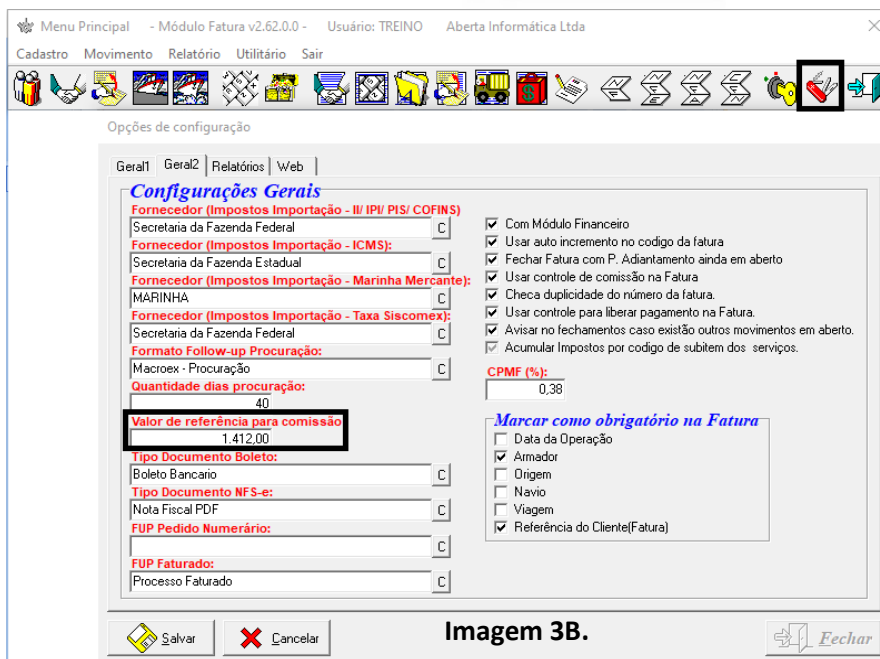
Menu Principal - Módulo Fatura v2.62.0.0 - Usuário: TREINO Aberta Informática Ltda

Cadastro Movimento Relatório Utilitário Sair

Opções de configuração

Geral1 Geral2 Relatórios Web

Configurações Gerais

Fornecedor (Impostos Importação - II/ IPI/ PIS/ COFINS)
Secretaria da Fazenda Federal C
Fornecedor (Impostos Importação - ICMS):
Secretaria da Fazenda Estadual C
Fornecedor (Impostos Importação - Marinha Mercante):
MARINHA C
Fornecedor (Impostos Importação - Taxa Siscomex):
Secretaria da Fazenda Federal C
Formato Follow-up Procuração:
Macroex - Procuração C
Quantidade dias procuração:
40
Valor de referência para comissão
1.412,00
Tipo Documento Boleto:
Boleto Bancario C
Tipo Documento NFS-e:
Nota Fiscal PDF C
FUP Pedido Numerário:
C
FUP Faturado:
Processo Faturado C

Com Módulo Financeiro
Usar auto incremento no codigo da fatura
Fechar Fatura com P. Adiantamento ainda em aberto
Usar controle de comissão na Fatura
Checa duplicidade do número da fatura.
Usar controle para liberar pagamento na Fatura.
Avisar no fechamentos caso existão outros movimentos em aberto.
Acumular Impostos por codigo de subitem dos serviços.

CPMF (%):
0,38

Marcar como obrigatório na Fatura
Data da Operação
Armador
Origem
Navio
Viagem
Referência do Cliente(Fatura)

Salvar Cancelar Imagem 3B. Fechar